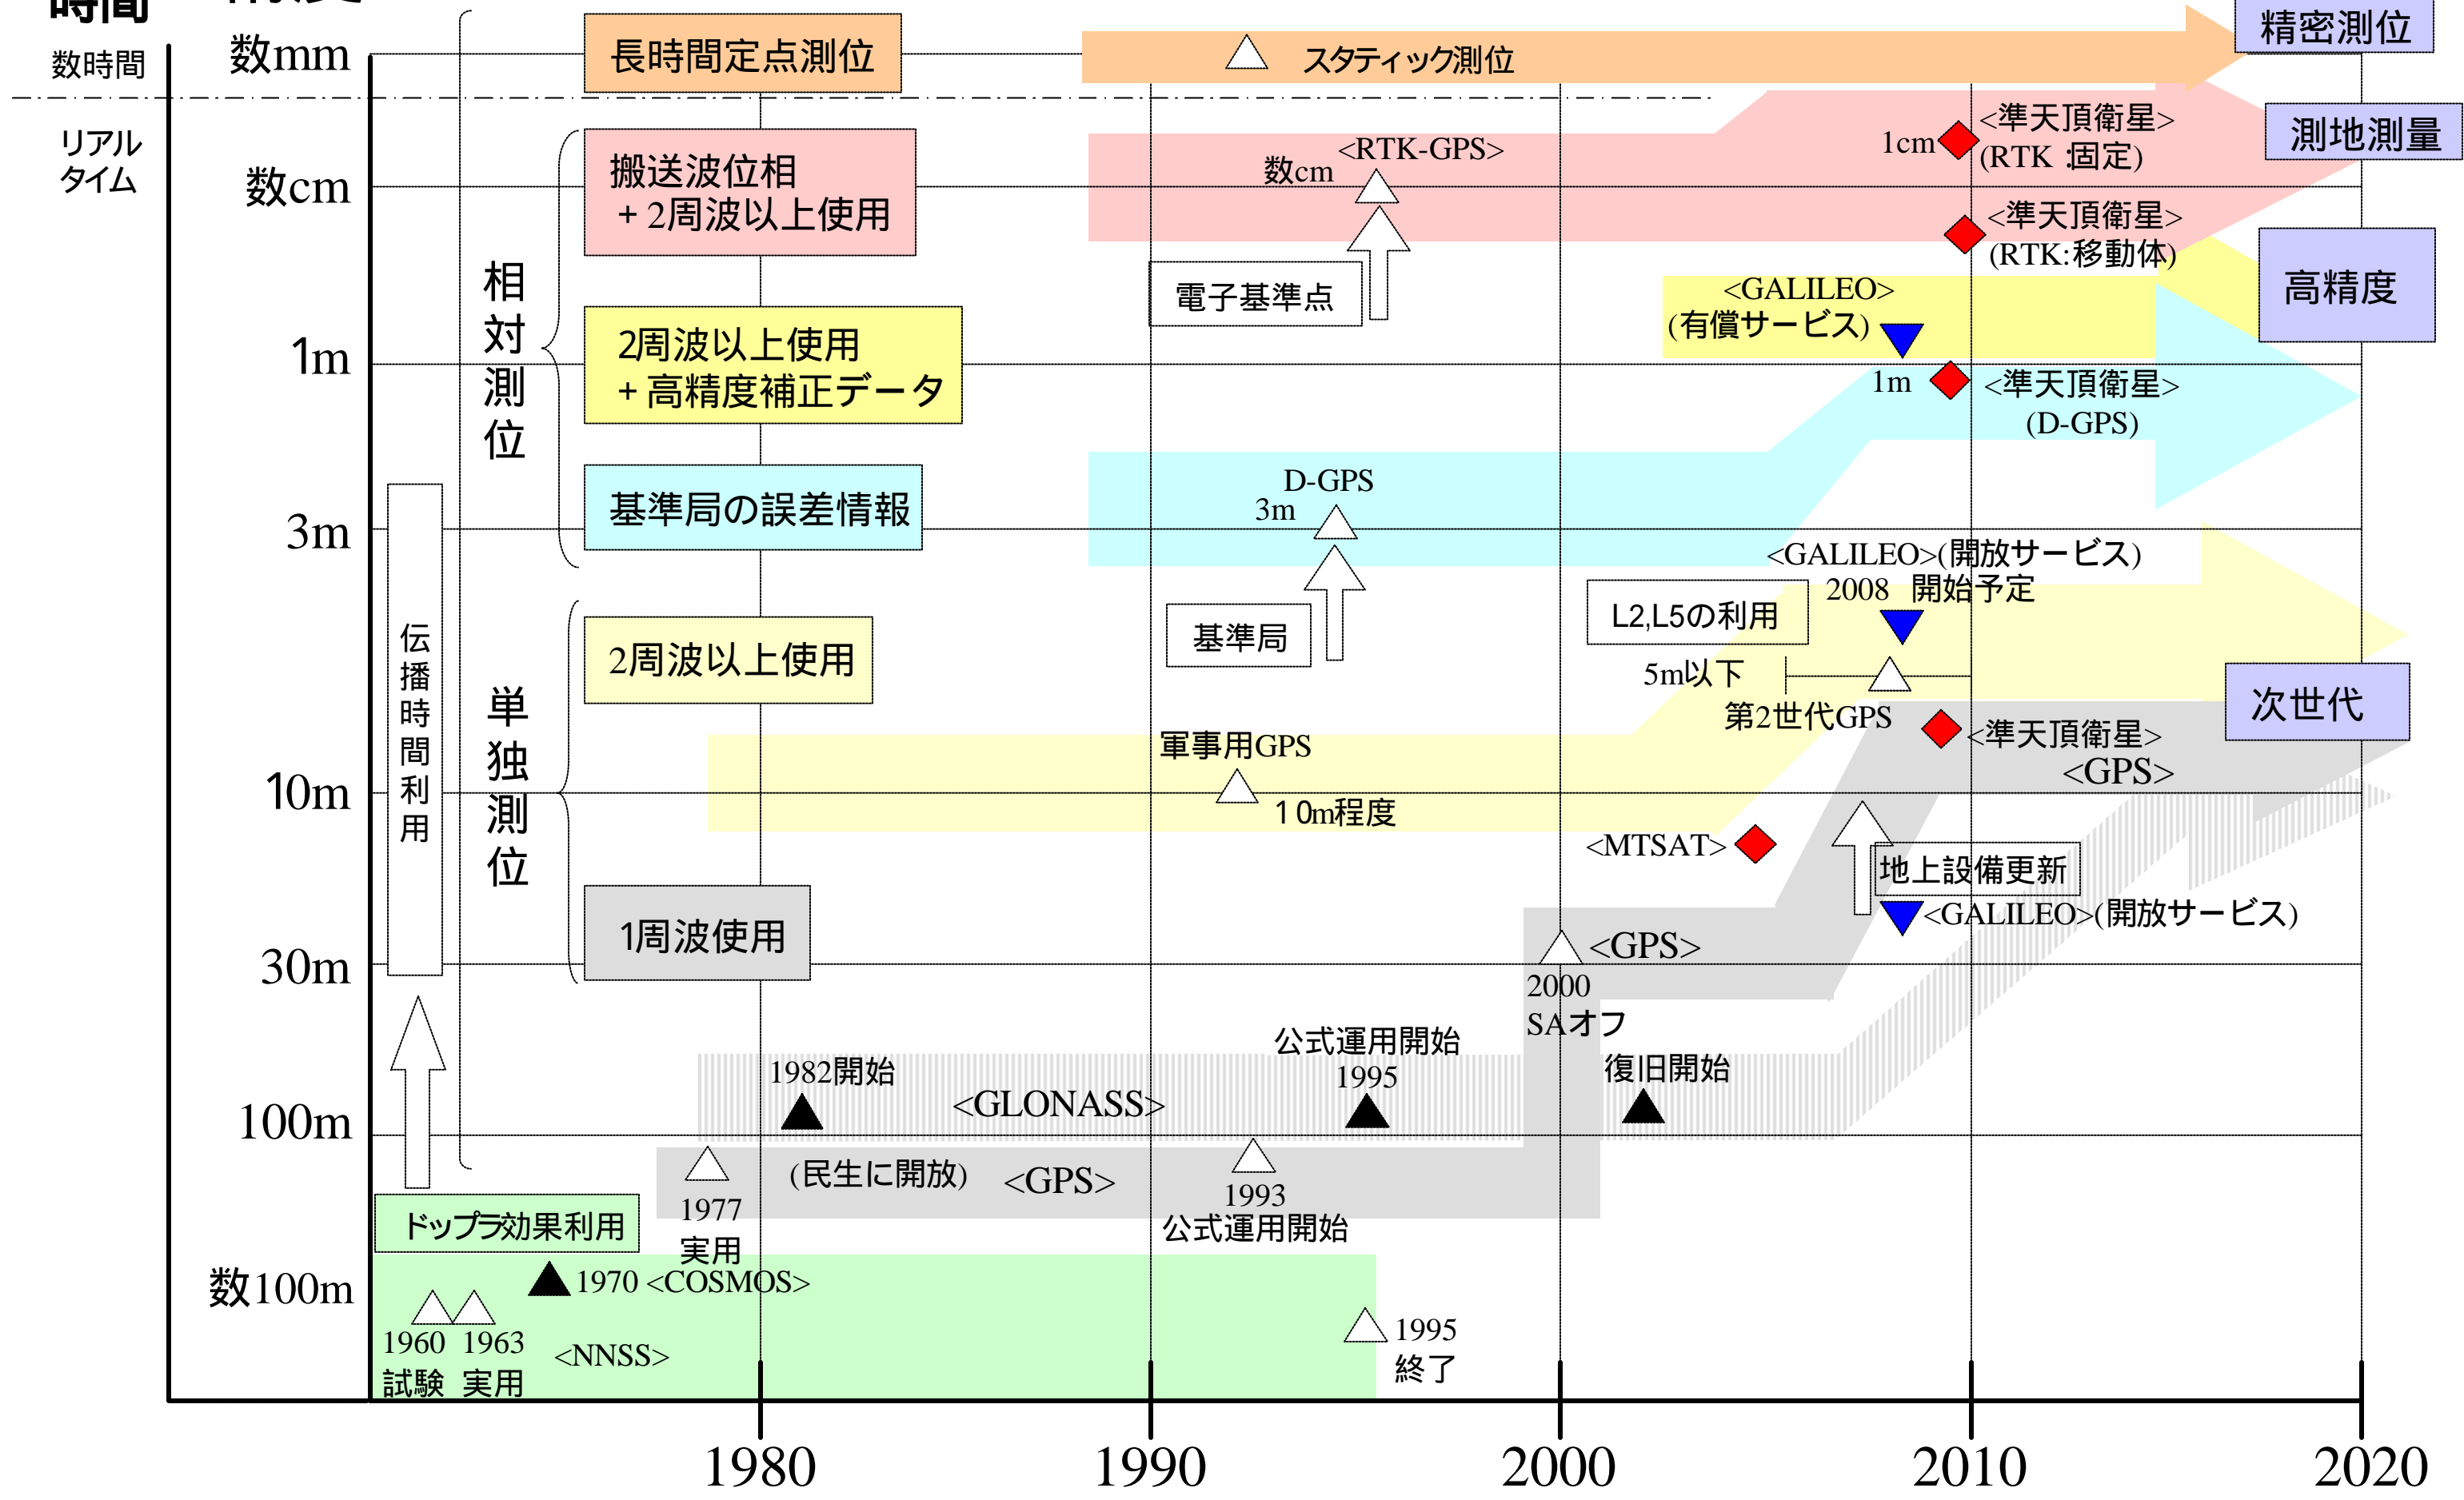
時間 精度
数時間
リアルタイム
数mm
数cm
1m
3m
10m
30m
100m
数100m

長時間定点測位
スタティック測位
精密測位
搬送波位相
＋2周波以上使用
<RTK-GPS>
数cm
1cm
<準天頂衛星>
(RTK 固定)
測地測量
<準天頂衛星>
(RTK:移動体)
電子基準点
相対測位
2周波以上使用
＋高精度補正データ
<GALILEO>
(有償サービス)
高精度
1m
<準天頂衛星>
(D-GPS)
基準局の誤差情報
D-GPS
3m
<GALILEO>(開放サービス)
2008 開始予定
L2,L5の利用
基準局
2周波以上使用
5m以下
第2世代GPS
次世代
<準天頂衛星>
<GPS>
軍事用GPS
10m程度
単独測位
伝播時間利用
<MTSAT>
地上設備更新
<GALILEO>(開放サービス)
1周波使用
<GPS>
2000
SAオフ
公式運用開始
1995
1982開始
<GLONASS>
復旧開始
(民生に開放)
<GPS>
1977
実用
1993
公式運用開始
ドップラ効果利用
1970 <COSMOS>
1960 1963
試験 実用
<NNSS>
1995
終了
1980
1990
2000
2010
2020